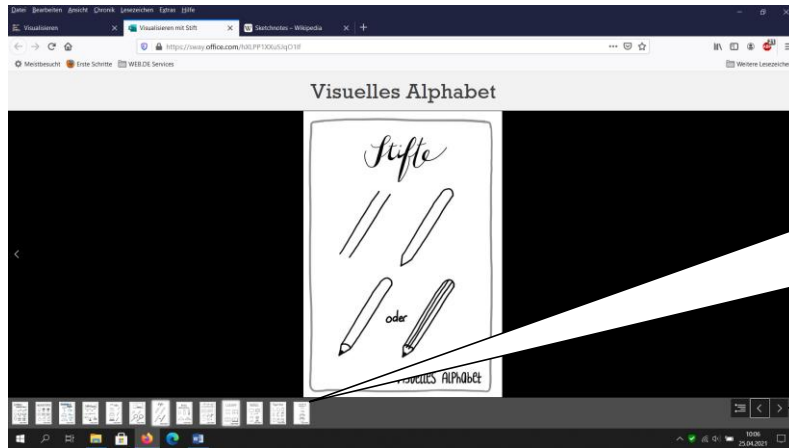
Datei Bearbeiten Ansicht Chronik Lesezeichen Extras Hilfe

Visualisieren
Visualisieren mit Stift
Sketchnotes – Wikipedia

https://sway.office.com/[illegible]

Meistbesucht Erste Schritte WEB.DE Services
Weitere Lesezeichen

Visuelles Alphabet

Stifte

oder

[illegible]uelles Alphabet

10:06
25.04.2021